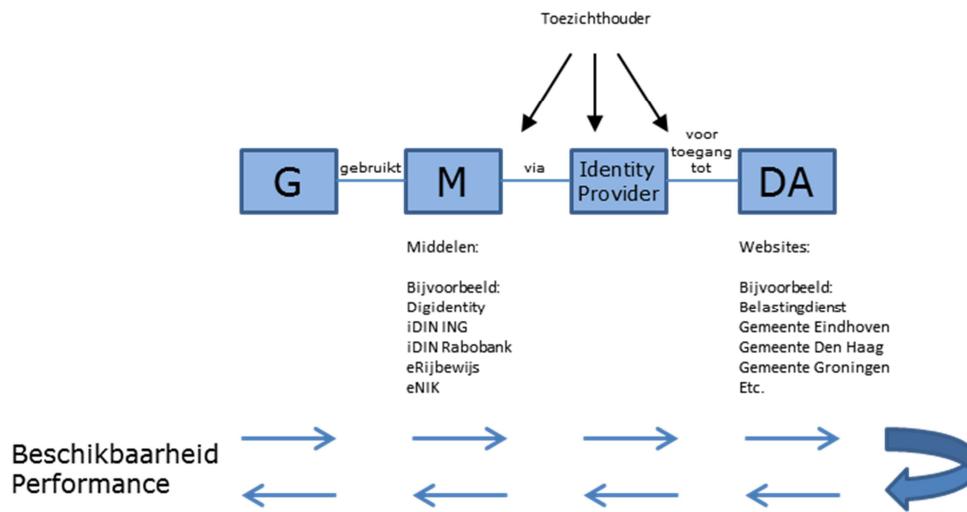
Toezichthouder

G

gebruikt

M

via

Identity Provider

voor toegang tot

DA

Middelen:

Bijvoorbeeld:
Digidentity
iDIN ING
iDIN Rabobank
eRijbewijs
eNIK

Websites:

Bijvoorbeeld:
Belastingdienst
Gemeente Eindhoven
Gemeente Den Haag
Gemeente Groningen
Etc.

Beschikbaarheid
Performance